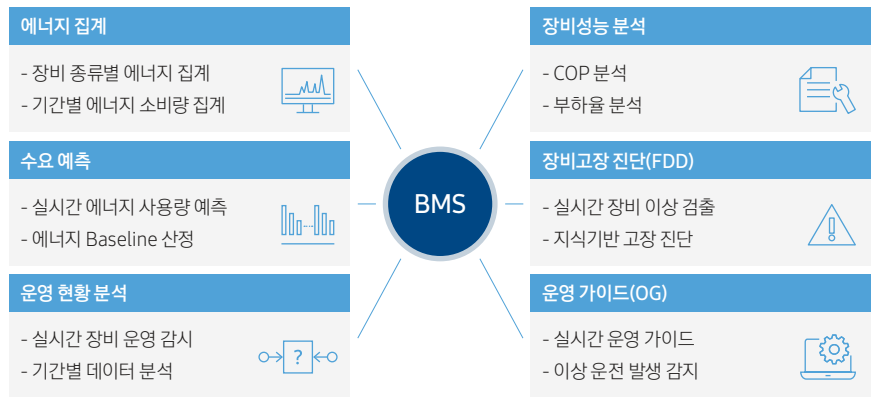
에너지 집계

- 장비 종류별 에너지 집계
- 기간별 에너지 소비량 집계

수요 예측

- 실시간 에너지 사용량 예측
- 에너지 Baseline 산정

운영 현황 분석

- 실시간 장비 운영 감시
- 기간별 데이터 분석

?

BMS

장비성능 분석

- COP 분석
- 부하율 분석

장비고장 진단(FDD)

- 실시간 장비 이상 검출
- 지식기반 고장 진단

운영 가이드(OG)

- 실시간 운영 가이드
- 이상 운전 발생 감지